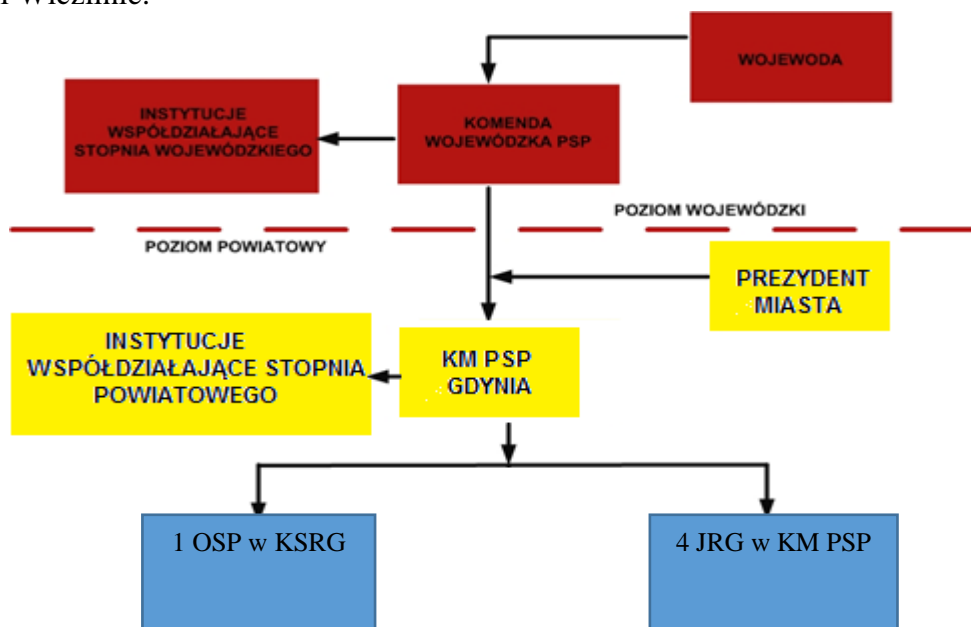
WOJEWODA

INSTYTUCJE WSPÓŁDZIAŁAJĄCE STOPNIA WOJEWÓDZKIEGO

KOMENDA WOJEWÓDZKA PSP

POZIOM WOJEWÓDZKI

POZIOM POWIATOWY

PREZYDENT MIASTA

INSTYTUCJE WSPÓŁDZIAŁAJĄCE STOPNIA POWIATOWEGO

KM PSP GDYNIA

1 OSP w KSRG

4 JRG w KM PSP